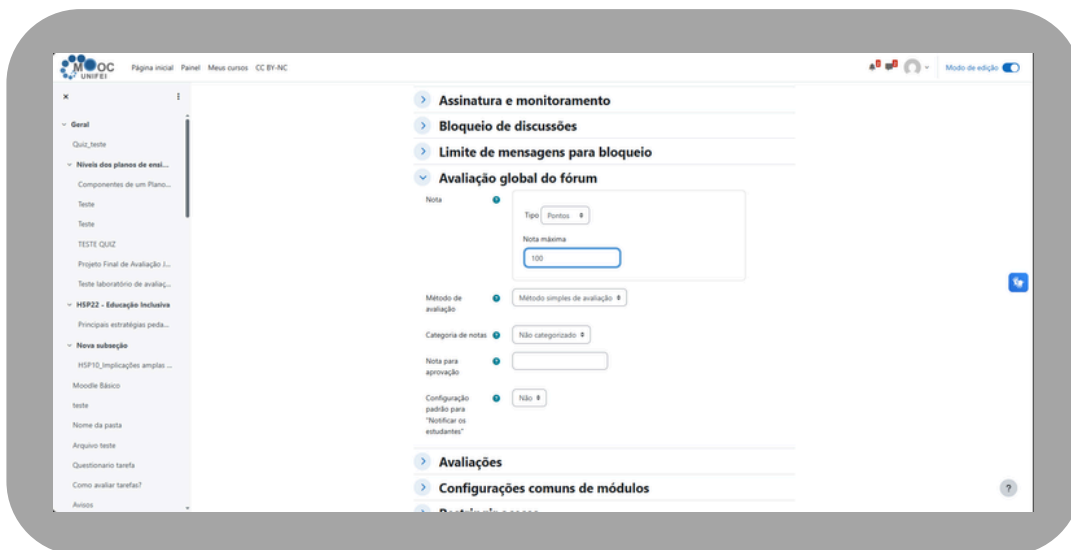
MOOC UNIFEI Página inicial Painel Meus cursos CC BY-NC

Modo de edição

×

Geral
Quiz_teste
Níveis dos planos de ensi...
Componentes de um Plano...
Teste
Teste
TESTE QUIZ
Projeto Final de Avaliação J...
Teste laboratório de avaliaç...
HSP22 - Educação Inclusiva
Principais estratégias peda...
Nova subseção
HSP10_Implicações amplas ...
Moodle Básico
teste
Nome da pasta
Arquivo teste
Questionario tarefa
Como avaliar tarefas?
Avisos

Assinatura e monitoramento
Bloqueio de discussões
Limite de mensagens para bloqueio
Avaliação global do fórum

Nota
Tipo Pontos
Nota máxima
100

Método de avaliação
Método simples de avaliação

Categoria de notas
Não categorizado

Nota para aprovação

Configuração padrão para "Notificar os estudantes"
Não

Avaliações
Configurações comuns de módulos
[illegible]

?